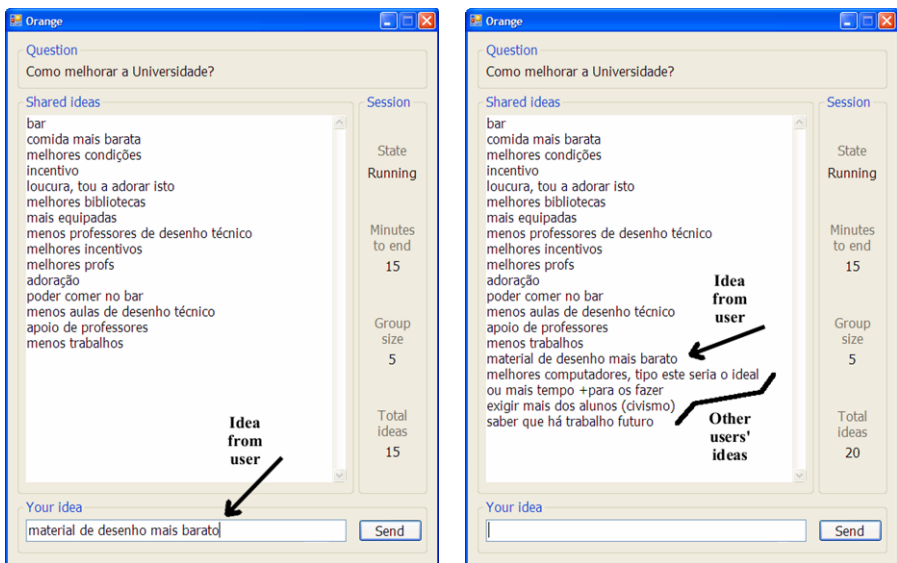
Orange

Question
Como melhorar a Universidade?

Shared ideas
bar
comida mais barata
melhores condições
incentivo
loucura, tou a adorar isto
melhores bibliotecas
mais equipadas
menos professores de desenho técnico
melhores incentivos
melhores profs
adoração
poder comer no bar
menos aulas de desenho técnico
apoio de professores
menos trabalhos

Session
State
Running
Minutes to end
15
Group size
5
Total ideas
15

Idea from user

Your idea
material de desenho mais barato
Send

Orange

Question
Como melhorar a Universidade?

Shared ideas
bar
comida mais barata
melhores condições
incentivo
loucura, tou a adorar isto
melhores bibliotecas
mais equipadas
menos professores de desenho técnico
melhores incentivos
melhores profs
adoração
poder comer no bar
menos aulas de desenho técnico
apoio de professores
menos trabalhos
material de desenho mais barato
melhores computadores, tipo este seria o ideal
ou mais tempo +para os fazer
exigir mais dos alunos (civismo)
saber que há trabalho futuro

Idea from user

Other users' ideas

Session
State
Running
Minutes to end
15
Group size
5
Total ideas
20

Your idea
Send